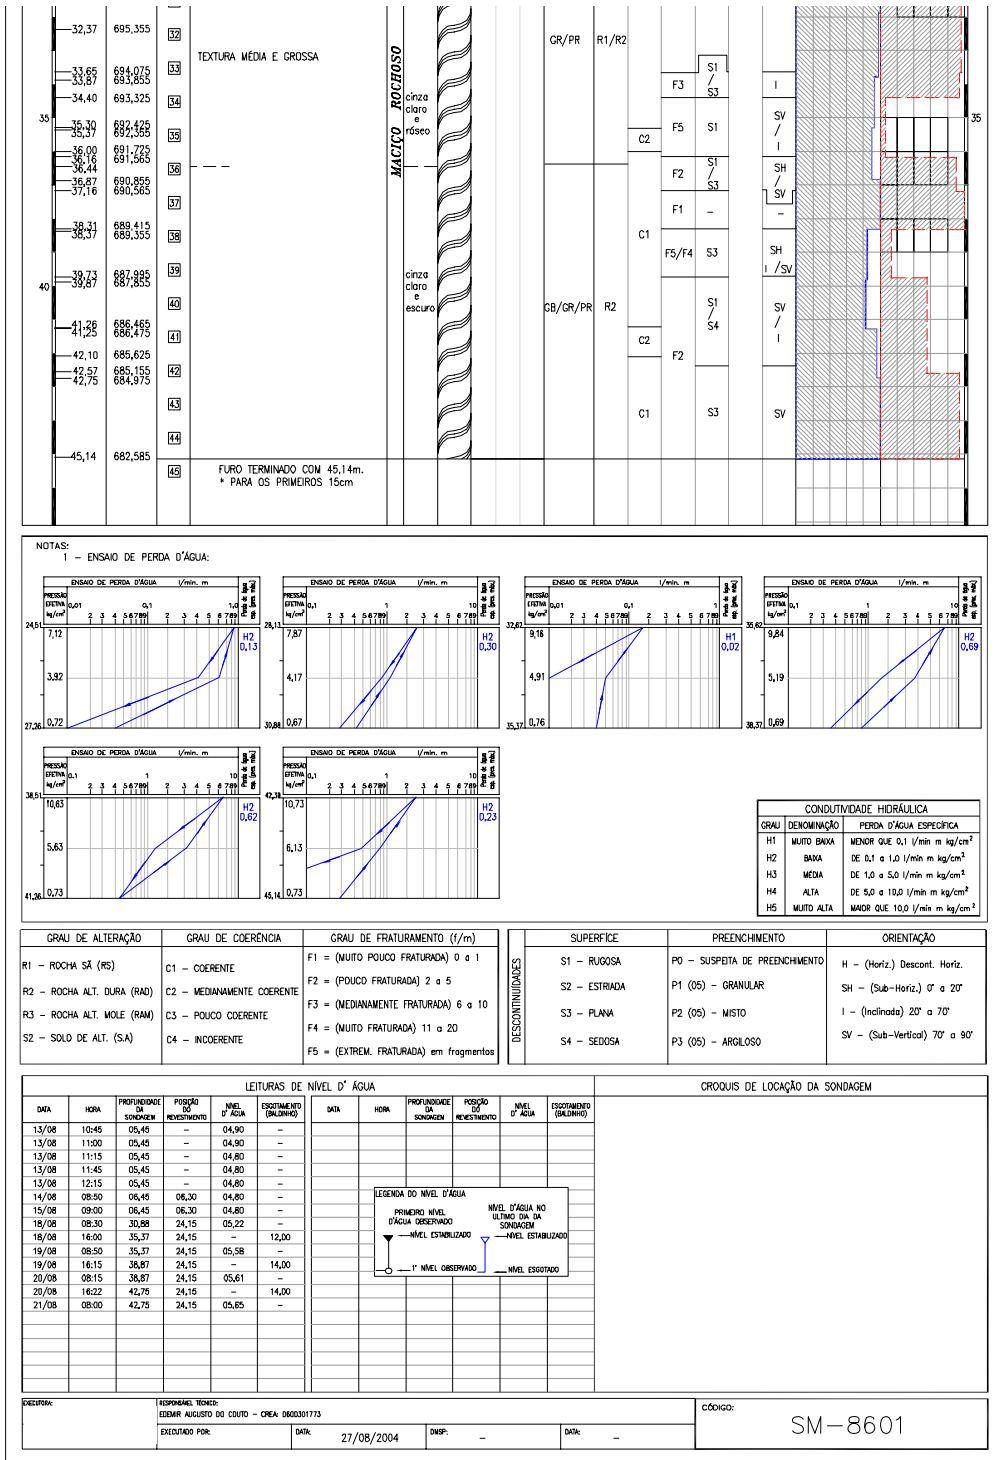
32,37 695,355 32
TEXTURA MÉDIA E GROSSA
33,65 694,075
33,87 693,855 33
34,40 693,325 34
35
35,30 692,425
35,37 692,355 35
36,00 691,725
36,16 691,565
36,44 36
36,87 690,855
37,16 690,565 37
38,31 689,415
38,37 689,355 38
39,73 687,995
39,87 687,855 39
40
40
41,26 686,465
41,25 686,475 41
42,10 685,625
42,57 685,155
42,75 684,975 42
43
44
45,14 682,585 45
FURO TERMINADO COM 45,14m.
* PARA OS PRIMEIROS 15cm

MACIÇO ROCHOSO
cinza claro e róseo
cinza claro e escuro

GR/PR R1/R2
GB/GR/PR R2
C2 C1 C2 C1
F3 F5 F2 F1 F5/F4 F2
S1 / S3
S1
S1 / S3
–
S3
S1 / S4
S3
I
SV / I
SH / SV
–
SH I /SV
SV / I
SV
35

NOTAS:
1 – ENSAIO DE PERDA D'ÁGUA:

ENSAIO DE PERDA D'ÁGUA l/min. m
PRESSÃO EFETIVA kg/cm²
Perda de água esp. (l/min. m/kg)
24,51 7,12 3,92 27,26 0,72 H2 0,13
28,13 7,87 4,17 30,88 0,67 H2 0,30
32,67 9,16 4,91 35,37 0,76 H1 0,02
35,62 9,84 5,19 38,37 0,69 H2 0,69
38,51 10,63 5,63 41,26 0,73 H2 0,62
42,38 10,73 6,13 45,14 0,73 H2 0,23

CONDUTIVIDADE HIDRÁULICA
| GRAU | DENOMINAÇÃO | PERDA D'ÁGUA ESPECÍFICA |
|---|---|---|
| H1 | MUITO BAIXA | MENOR QUE 0,1 l/min m kg/cm² |
| H2 | BAIXA | DE 0,1 a 1,0 l/min m kg/cm² |
| H3 | MÉDIA | DE 1,0 a 5,0 l/min m kg/cm² |
| H4 | ALTA | DE 5,0 a 10,0 l/min m kg/cm² |
| H5 | MUITO ALTA | MAIOR QUE 10,0 l/min m kg/cm² |

GRAU DE ALTERAÇÃO
R1 – ROCHA SÃ (RS)
R2 – ROCHA ALT. DURA (RAD)
R3 – ROCHA ALT. MOLE (RAM)
S2 – SOLO DE ALT. (S.A)

GRAU DE COERÊNCIA
C1 – COERENTE
C2 – MEDIANAMENTE COERENTE
C3 – POUCO COERENTE
C4 – INCOERENTE

GRAU DE FRATURAMENTO (f/m)
F1 = (MUITO POUCO FRATURADA) 0 a 1
F2 = (POUCO FRATURADA) 2 a 5
F3 = (MEDIANAMENTE FRATURADA) 6 a 10
F4 = (MUITO FRATURADA) 11 a 20
F5 = (EXTREM. FRATURADA) em fragmentos

DESCONTINUIDADES
SUPERFÍCIE
S1 – RUGOSA
S2 – ESTRIADA
S3 – PLANA
S4 – SEDOSA

PREENCHIMENTO
P0 – SUSPEITA DE PREENCHIMENTO
P1 (05) – GRANULAR
P2 (05) – MISTO
P3 (05) – ARGILOSO

ORIENTAÇÃO
H – (Horiz.) Descont. Horiz.
SH – (Sub-Horiz.) 0° a 20°
I – (Inclinada) 20° a 70°
SV – (Sub-Vertical) 70° a 90°

LEITURAS DE NÍVEL D' ÁGUA
| DATA | HORA | PROFUNDIDADE DA SONDAGEM | POSIÇÃO DO REVESTIMENTO | NÍVEL D' ÁGUA | ESGOTAMENTO (BALDINHO) |
|---|---|---|---|---|---|
| 13/08 | 10:45 | 05,45 | – | 04,90 | – |
| 13/08 | 11:00 | 05,45 | – | 04,90 | – |
| 13/08 | 11:15 | 05,45 | – | 04,80 | – |
| 13/08 | 11:45 | 05,45 | – | 04,80 | – |
| 13/08 | 12:15 | 05,45 | – | 04,80 | – |
| 14/08 | 08:50 | 06,45 | 06,30 | 04,80 | – |
| 15/08 | 09:00 | 06,45 | 06,30 | 04,80 | – |
| 18/08 | 08:30 | 30,88 | 24,15 | 05,22 | – |
| 18/08 | 16:00 | 35,37 | 24,15 | – | 12,00 |
| 19/08 | 08:50 | 35,37 | 24,15 | 05,58 | – |
| 19/08 | 16:15 | 38,87 | 24,15 | – | 14,00 |
| 20/08 | 08:15 | 38,87 | 24,15 | 05,61 | – |
| 20/08 | 16:22 | 42,75 | 24,15 | – | 14,00 |
| 21/08 | 08:00 | 42,75 | 24,15 | 05,65 | – |

LEGENDA DO NÍVEL D'ÁGUA
PRIMEIRO NÍVEL D'ÁGUA OBSERVADO
NÍVEL D'ÁGUA NO ULTIMO DIA DA SONDAGEM
NÍVEL ESTABILIZADO
NÍVEL ESTABILIZADO
1° NÍVEL OBSERVADO
NÍVEL ESGOTADO

CROQUIS DE LOCAÇÃO DA SONDAGEM

EXECUTORA:
RESPONSÁVEL TÉCNICO:
EDEMIR AUGUSTO DO COUTO – CREA: 0600301773
EXECUTADO POR:
DATA: 27/08/2004
DMSP: –
DATA: –
CÓDIGO:
SM–8601